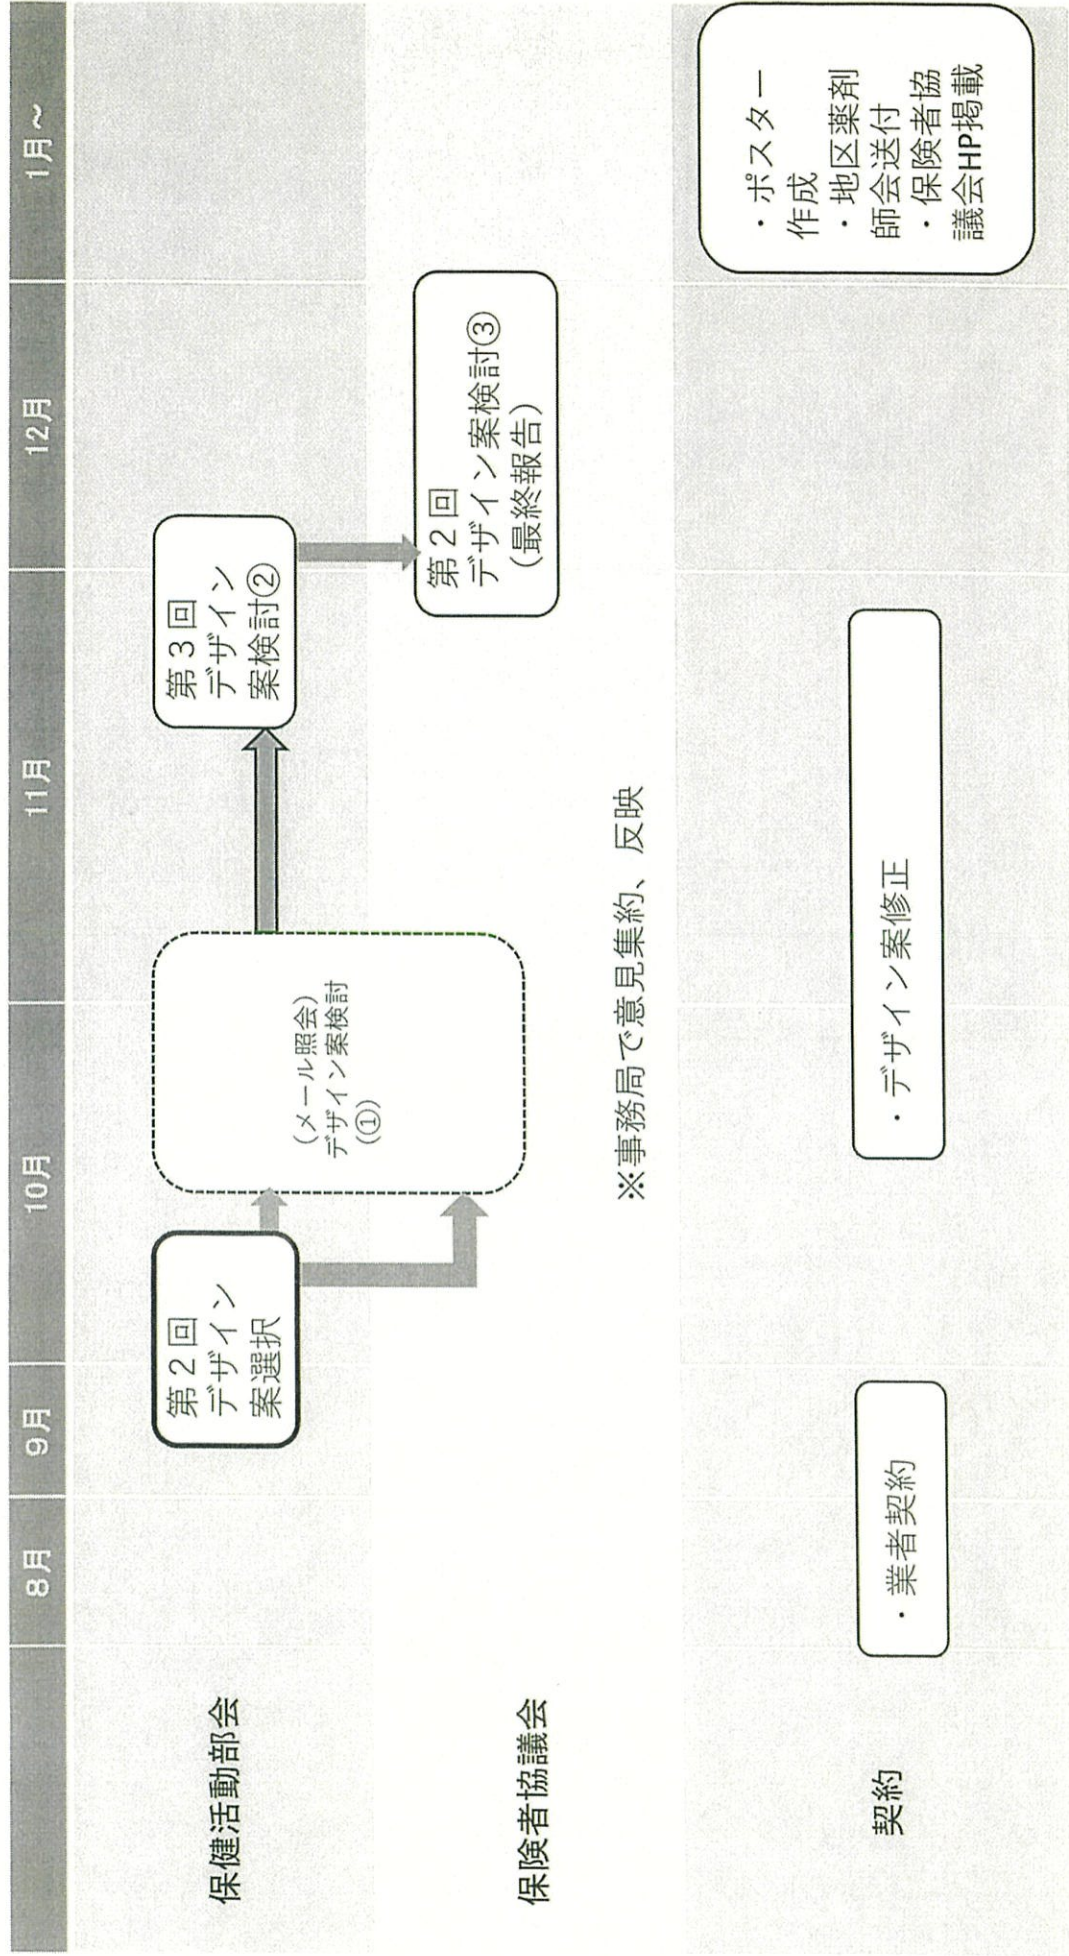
8月

9月

10月

11月

12月

1月～

保健活動部会

第２回
デザイン
案選択

（メール照会）
デザイン案検討
（①）

第３回
デザイン
案検討②

第２回
デザイン案検討③
（最終報告）

保険者協議会

※事務局で意見集約、反映

契約

・業者契約

・デザイン案修正

・ポスター作成
・地区薬剤師会送付
・保険者協議会HP掲載